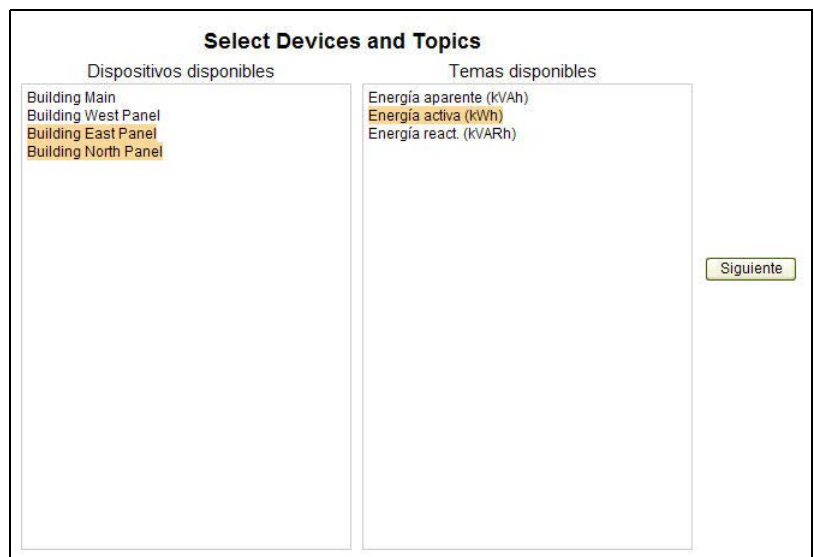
Select Devices and Topics

Dispositivos disponibles

Building Main
Building West Panel
Building East Panel
Building North Panel

Temas disponibles

Energía aparente (kVAh)
Energía activa (kWh)
Energía react. (kVARh)

Siguiente